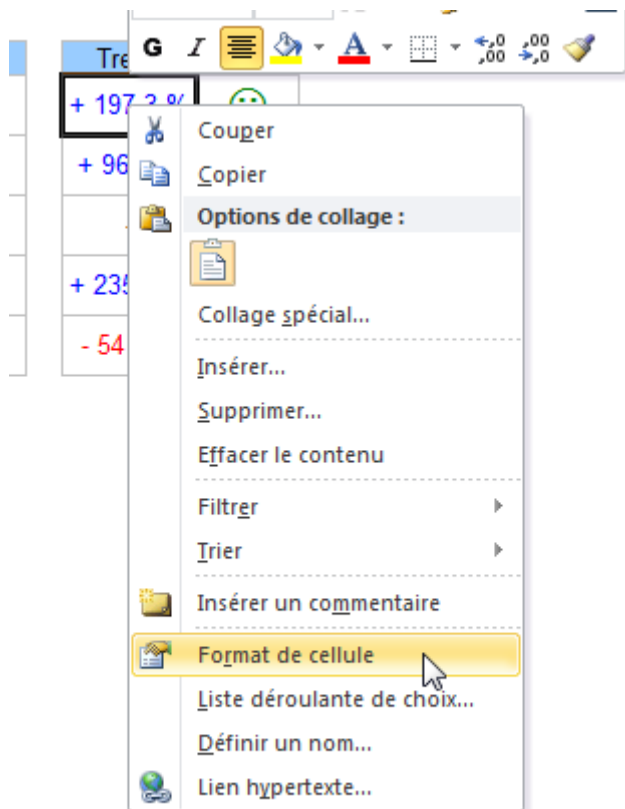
Tre

+ 197,3 %

+ 96

+ 235

- 54

G I A ,0 ,00 ,00 ,0

Couper
Copier
Options de collage :
Collage spécial...
Insérer...
Supprimer...
Effacer le contenu
Filtrer
Trier
Insérer un commentaire
Format de cellule
Liste déroulante de choix...
Définir un nom...
Lien hypertexte...